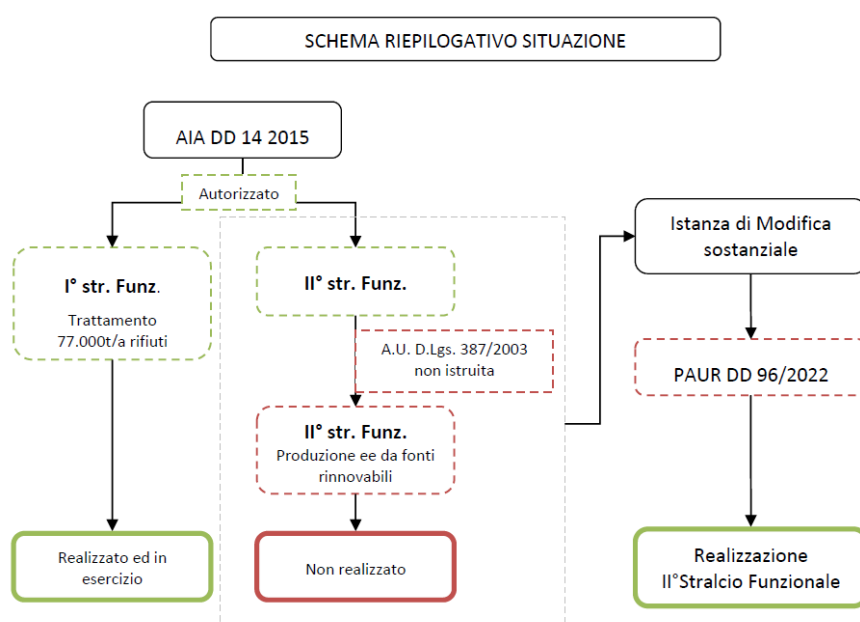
SCHEMA RIEPILOGATIVO SITUAZIONE

AIA DD 14 2015

Autorizzato

I° str. Funz.

Trattamento 77.000t/a rifiuti

II° str. Funz.

A.U. D.Lgs. 387/2003 non istruita

II° str. Funz.

Produzione ee da fonti rinnovabili

Realizzato ed in esercizio

Non realizzato

Istanza di Modifica sostanziale

PAUR DD 96/2022

Realizzazione II°Stralcio Funzionale